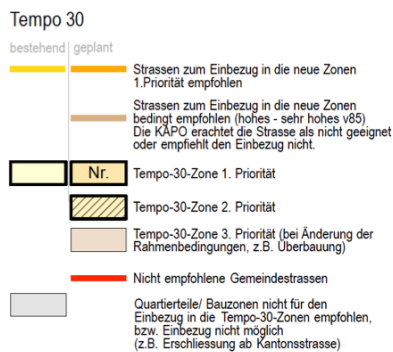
Tempo 30

bestehend geplant

Strassen zum Einbezug in die neue Zonen 1.Priorität empfohlen

Strassen zum Einbezug in die neue Zonen bedingt empfohlen (hohes - sehr hohes v85) Die KAPO erachtet die Strasse als nicht geeignet oder empfiehlt den Einbezug nicht.

Nr.

Tempo-30-Zone 1. Priorität

Tempo-30-Zone 2. Priorität

Tempo-30-Zone 3. Priorität (bei Änderung der Rahmenbedingungen, z.B. Überbauung)

Nicht empfohlene Gemeindestrassen

Quartierteile/ Bauzonen nicht für den Einbezug in die Tempo-30-Zonen empfohlen, bzw. Einbezug nicht möglich (z.B. Erschliessung ab Kantonsstrasse)